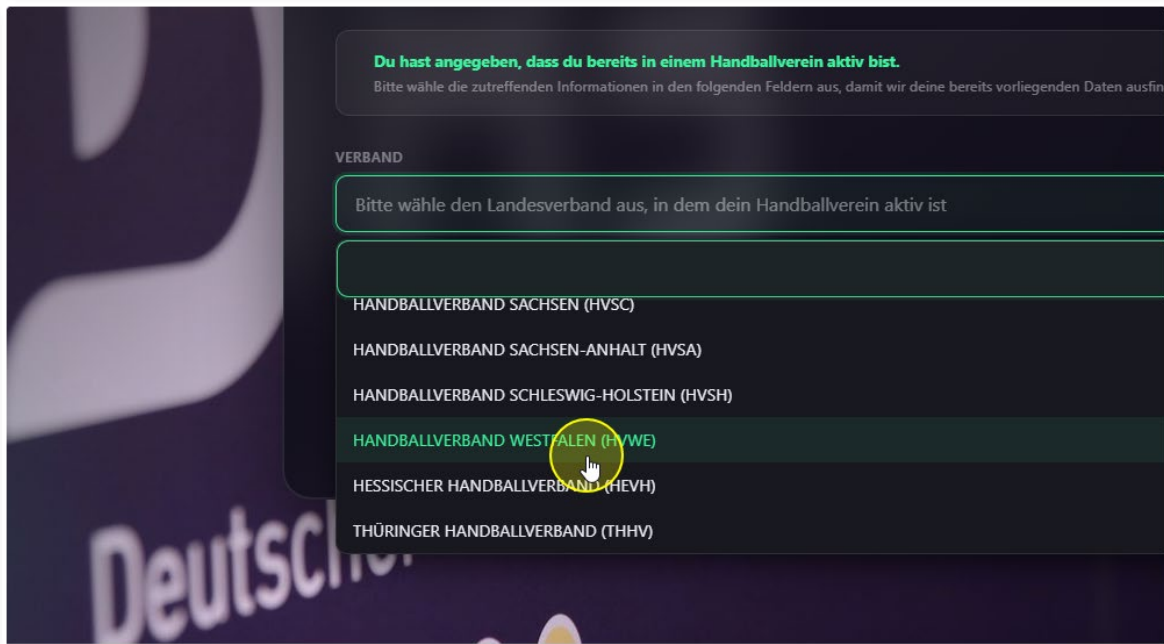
Du hast angegeben, dass du bereits in einem Handballverein aktiv bist.
Bitte wähle die zutreffenden Informationen in den folgenden Feldern aus, damit wir deine bereits vorliegenden Daten ausfin

VERBAND

Bitte wähle den Landesverband aus, in dem dein Handballverein aktiv ist

HANDBALLVERBAND SACHSEN (HVSC)
HANDBALLVERBAND SACHSEN-ANHALT (HVSA)
HANDBALLVERBAND SCHLESWIG-HOLSTEIN (HVSH)
HANDBALLVERBAND WESTFALEN (HVWE)
HESSISCHER HANDBALLVERBAND (HEVH)
THÜRINGER HANDBALLVERBAND (THHV)

Deutsche